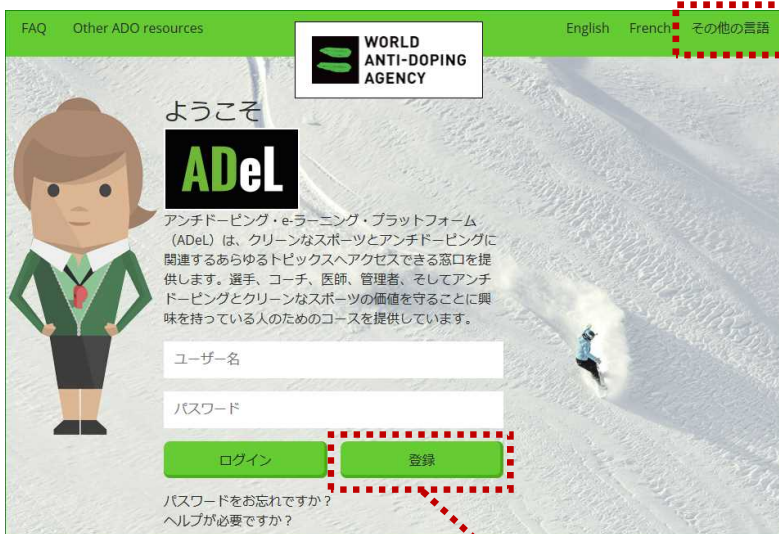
FAQ Other ADO resources

WORLD ANTI-DOPING AGENCY

English French その他の言語

ようこそ

ADeL

アンチドーピング・e-ラーニング・プラットフォーム（ADeL）は、クリーンなスポーツとアンチドーピングに関連するあらゆるトピックスへアクセスできる窓口を提供します。選手、コーチ、医師、管理者、そしてアンチドーピングとクリーンなスポーツの価値を守ることに興味を持っている人のためのコースを提供しています。

ユーザー名

パスワード

ログイン

登録

パスワードをお忘れですか？
ヘルプが必要ですか？